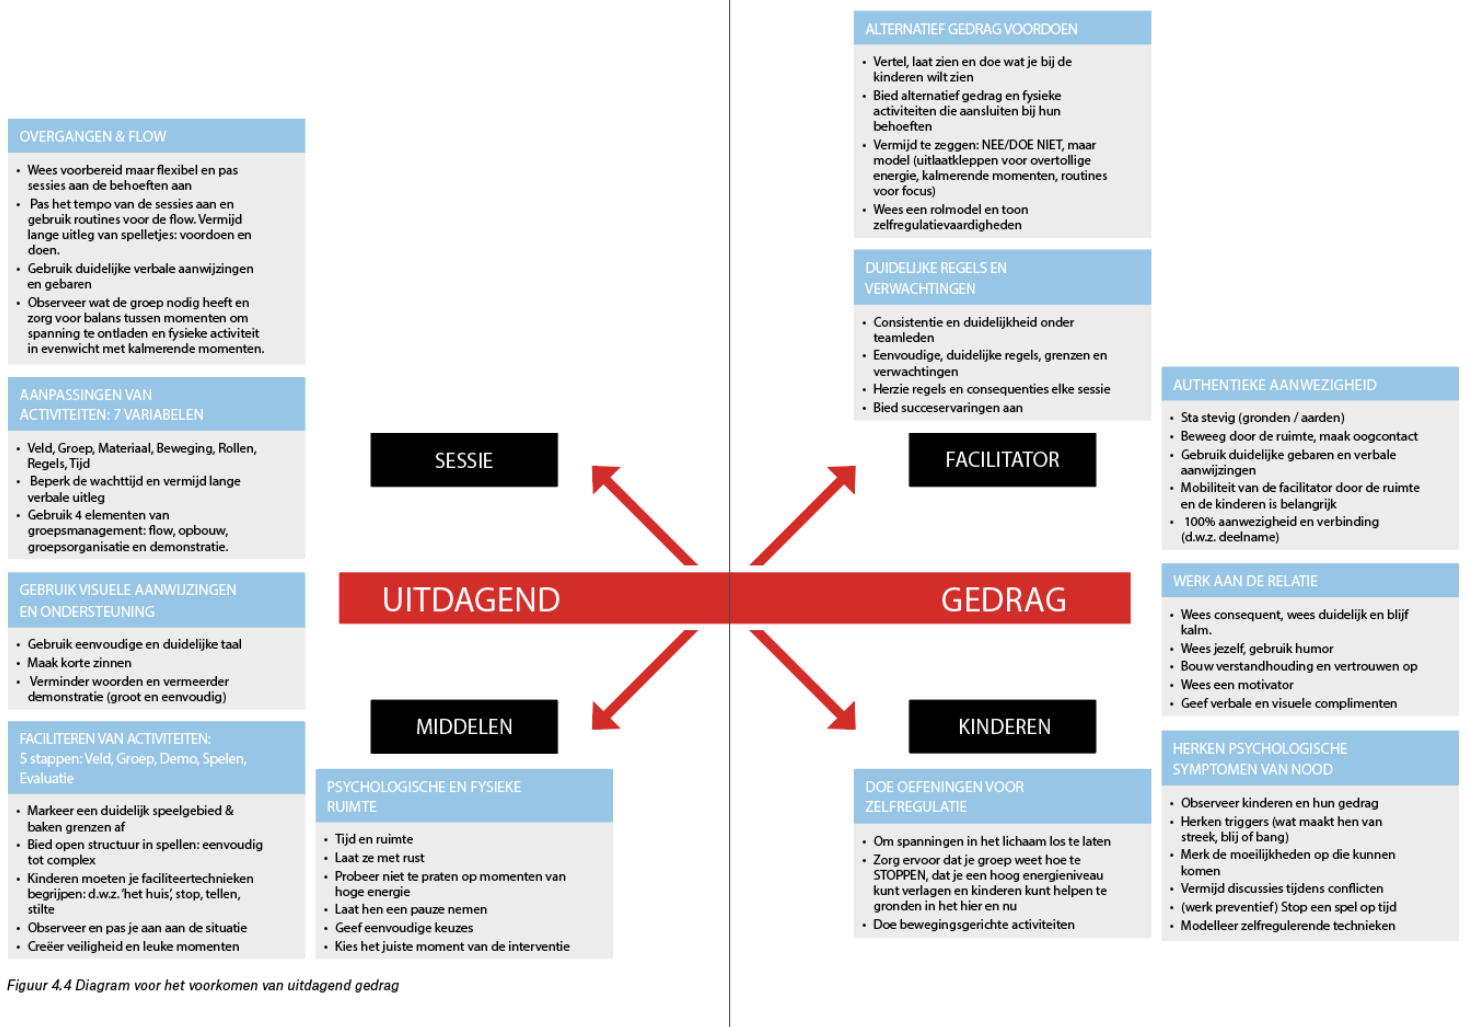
OVERGANGEN & FLOW

• Wees voorbereid maar flexibel en pas sessies aan de behoeften aan
• Pas het tempo van de sessies aan en gebruik routines voor de flow. Vermijd lange uitleg van spelletjes: voordoen en doen.
• Gebruik duidelijke verbale aanwijzingen en gebaren
• Observeer wat de groep nodig heeft en zorg voor balans tussen momenten om spanning te ontladen en fysieke activiteit in evenwicht met kalmerende momenten.

AANPASSINGEN VAN ACTIVITEITEN: 7 VARIABELEN

• Veld, Groep, Materiaal, Beweging, Rollen, Regels, Tijd
• Beperk de wachttijd en vermijd lange verbale uitleg
• Gebruik 4 elementen van groepsmanagement: flow, opbouw, groepsorganisatie en demonstratie.

GEBRUIK VISUELE AANWIJZINGEN EN ONDERSTEUNING

• Gebruik eenvoudige en duidelijke taal
• Maak korte zinnen
• Verminder woorden en vermeerder demonstratie (groot en eenvoudig)

FACILITEREN VAN ACTIVITEITEN: 5 stappen: Veld, Groep, Demo, Spelen, Evaluatie

• Markeer een duidelijk speelgebied & baken grenzen af
• Bied open structuur in spellen: eenvoudig tot complex
• Kinderen moeten je faciliteertechnieken begrijpen: d.w.z. 'het huis', stop, tellen, stilte
• Observeer en pas je aan aan de situatie
• Creëer veiligheid en leuke momenten

SESSIE

MIDDELEN

UITDAGEND

GEDRAG

FACILITATOR

KINDEREN

PSYCHOLOGISCHE EN FYSIEKE RUIMTE

• Tijd en ruimte
• Laat ze met rust
• Probeer niet te praten op momenten van hoge energie
• Laat hen een pauze nemen
• Geef eenvoudige keuzes
• Kies het juiste moment van de interventie

ALTERNATIEF GEDRAG VOORDOEN

• Vertel, laat zien en doe wat je bij de kinderen wilt zien
• Bied alternatief gedrag en fysieke activiteiten die aansluiten bij hun behoeften
• Vermijd te zeggen: NEE/DOE NIET, maar model (uitlaatkleppen voor overtollige energie, kalmerende momenten, routines voor focus)
• Wees een rolmodel en toon zelfregulatievaardigheden

DUIDELIJKE REGELS EN VERWACHTINGEN

• Consistentie en duidelijkheid onder teamleden
• Eenvoudige, duidelijke regels, grenzen en verwachtingen
• Herzie regels en consequenties elke sessie
• Bied succeservaringen aan

DOE OEFENINGEN VOOR ZELFREGULATIE

• Om spanningen in het lichaam los te laten
• Zorg ervoor dat je groep weet hoe te STOPPEN, dat je een hoog energieniveau kunt verlagen en kinderen kunt helpen te gronden in het hier en nu
• Doe bewegingsgerichte activiteiten

AUTHENTIEKE AANWEZIGHEID

• Sta stevig (gronden / aarden)
• Beweeg door de ruimte, maak oogcontact
• Gebruik duidelijke gebaren en verbale aanwijzingen
• Mobiliteit van de facilitator door de ruimte en de kinderen is belangrijk
• 100% aanwezigheid en verbinding (d.w.z. deelname)

WERK AAN DE RELATIE

• Wees consequent, wees duidelijk en blijf kalm.
• Wees jezelf, gebruik humor
• Bouw verstandhouding en vertrouwen op
• Wees een motivator
• Geef verbale en visuele complimenten

HERKEN PSYCHOLOGISCHE SYMPTOMEN VAN NOOD

• Observeer kinderen en hun gedrag
• Herken triggers (wat maakt hen van streek, blij of bang)
• Merk de moeilijkheden op die kunnen komen
• Vermijd discussies tijdens conflicten
• (werk preventief) Stop een spel op tijd
• Modelleer zelfregulerende technieken

Figuur 4.4 Diagram voor het voorkomen van uitdagend gedrag